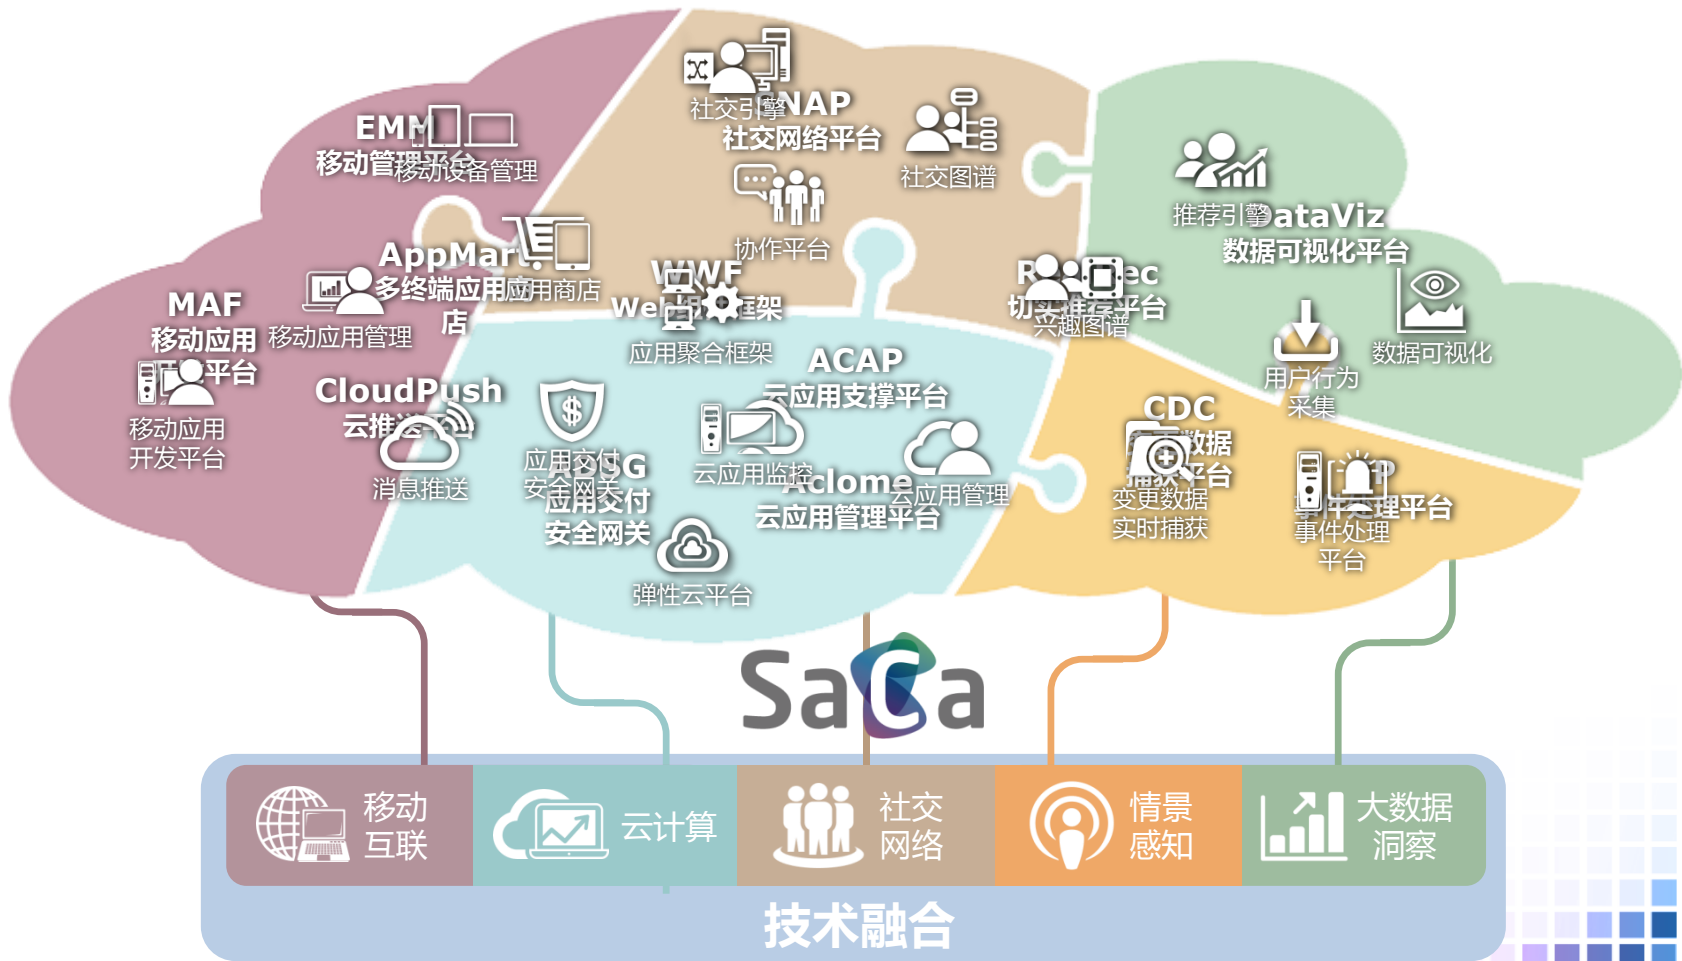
EMM
移动管理平台
移动设备管理

社交引擎
SNAP
社交网络平台
社交图谱
协作平台

推荐引擎
DataViz
数据可视化平台

AppMart
多终端应用商店
应用商店

MAF
移动应用开发平台
移动应用管理
移动应用开发平台

WWF
Web应用框架
应用聚合框架

RecRec
切实推荐平台
兴趣图谱

用户行为采集
数据可视化

CloudPush
云推送平台
消息推送

ACAP
云应用支撑平台
应用交付安全网关
ADSG
应用交付安全网关
云应用监控
Aclome
云应用管理平台
云应用管理
弹性云平台

CDC
变更数据捕获平台
变更数据实时捕获

EPP
事件处理平台
事件处理平台

SaCa

移动互联
云计算
社交网络
情景感知
大数据洞察

技术融合